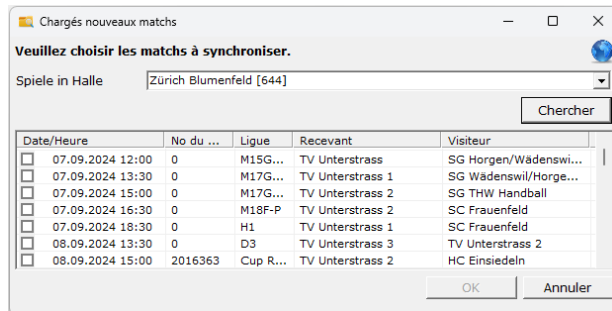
Chargés nouveaux matchs

Veuillez choisir les matchs à synchroniser.

Spiele in Halle Zürich Blumenfeld [644]

Chercher

| Date/Heure | No du ... | Ligue | Recevant | Visiteur |
|---|---|---|---|---|
| 07.09.2024 12:00 | 0 | M15G... | TV Unterstrass | SG Horgen/Wädenswi... |
| 07.09.2024 13:30 | 0 | M17G... | TV Unterstrass 1 | SG Wädenswil/Horge... |
| 07.09.2024 15:00 | 0 | M17G... | TV Unterstrass 2 | SG THW Handball |
| 07.09.2024 16:30 | 0 | M18F-P | TV Unterstrass 2 | SC Frauenfeld |
| 07.09.2024 18:30 | 0 | H1 | TV Unterstrass 1 | SC Frauenfeld |
| 08.09.2024 13:30 | 0 | D3 | TV Unterstrass 3 | TV Unterstrass 2 |
| 08.09.2024 15:00 | 2016363 | Cup R... | TV Unterstrass 2 | HC Einsiedeln |

OK Annuler